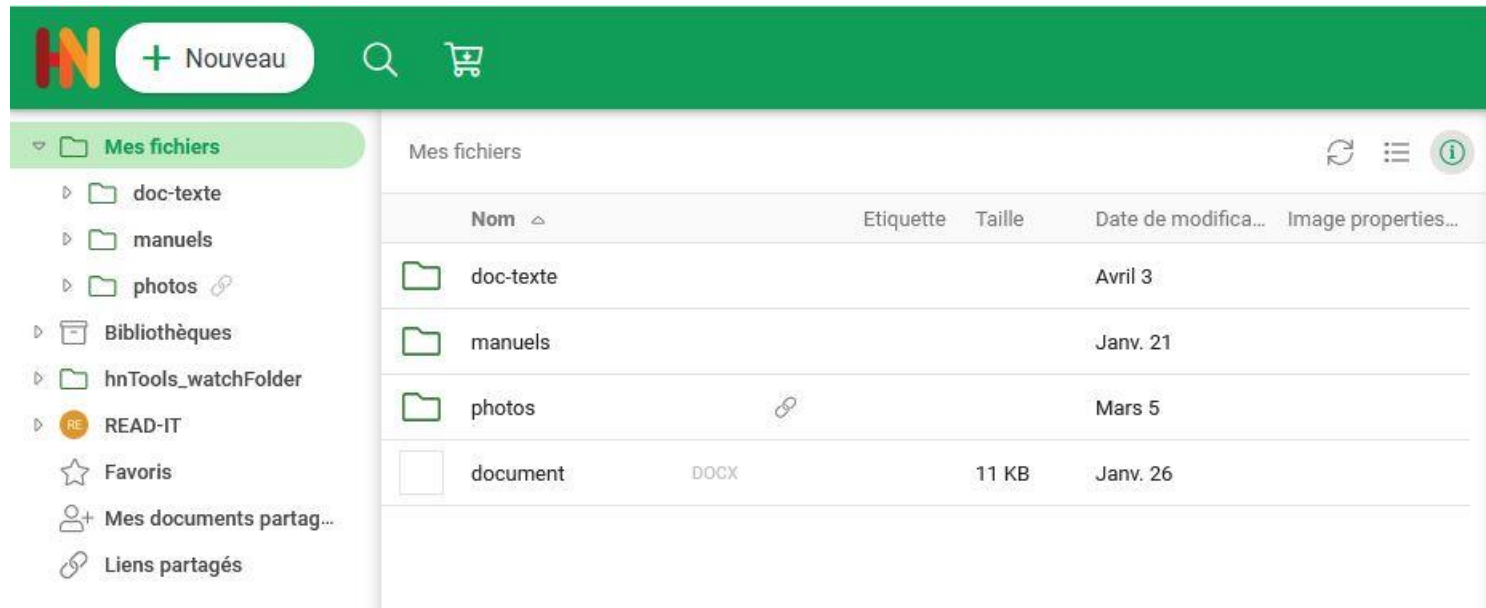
+ Nouveau

Mes fichiers
doc-texte
manuels
photos
Bibliothèques
hnTools_watchFolder
RE READ-IT
Favoris
Mes documents partag…
Liens partagés

Mes fichiers

| Nom | | Etiquette | Taille | Date de modifica… | Image properties… |
|---|---|---|---|---|---|
| doc-texte | | | | Avril 3 | |
| manuels | | | | Janv. 21 | |
| photos | | | | Mars 5 | |
| document | DOCX | | 11 KB | Janv. 26 | |